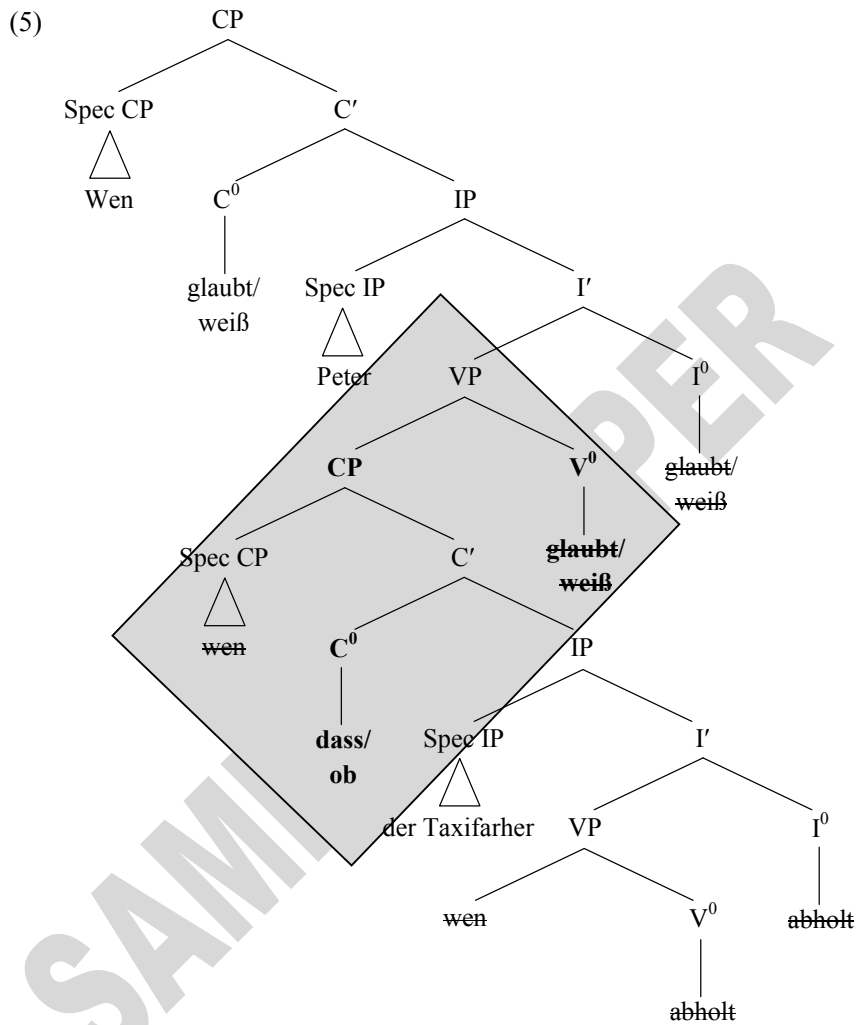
(5)

CP

Spec CP

C′

Wen

$C^0$

IP

glaubt/ weiß

Spec IP

I′

Peter

VP

$I^0$

**CP**

**$V^0$**

~~glaubt/ weiß~~

Spec CP

C′

**~~glaubt/ weiß~~**

~~wen~~

**$C^0$**

IP

**dass/ ob**

Spec IP

I′

der Taxifarher

VP

$I^0$

~~wen~~

$V^0$

~~abholt~~

~~abholt~~

SAMPLE PAPER